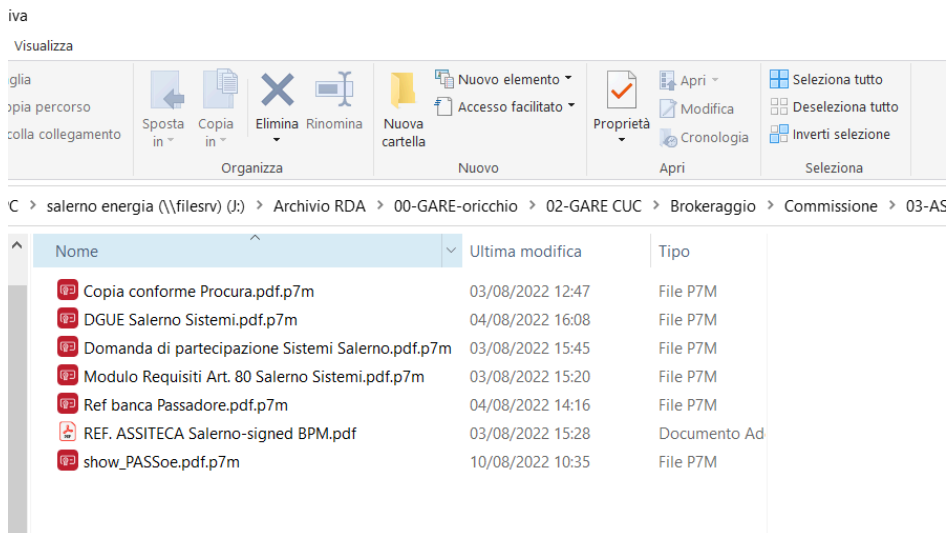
iva

Visualizza

glia
opia percorso
colla collegamento

Sposta in
Copia in
Elimina
Rinomina
Organizza

Nuova cartella
Nuovo elemento
Accesso facilitato
Nuovo

Proprietà
Apri
Modifica
Cronologia
Apri

Seleziona tutto
Deseleziona tutto
Inverti selezione
Seleziona

C › salerno energia (\\filesrv) (J:) › Archivio RDA › 00-GARE-oricchio › 02-GARE CUC › Brokeraggio › Commissione › 03-AS

| Nome | Ultima modifica | Tipo |
|---|---|---|
| Copia conforme Procura.pdf.p7m | 03/08/2022 12:47 | File P7M |
| DGUE Salerno Sistemi.pdf.p7m | 04/08/2022 16:08 | File P7M |
| Domanda di partecipazione Sistemi Salerno.pdf.p7m | 03/08/2022 15:45 | File P7M |
| Modulo Requisiti Art. 80 Salerno Sistemi.pdf.p7m | 03/08/2022 15:20 | File P7M |
| Ref banca Passadore.pdf.p7m | 04/08/2022 14:16 | File P7M |
| REF. ASSITECA Salerno-signed BPM.pdf | 03/08/2022 15:28 | Documento Ad |
| show_PASSoe.pdf.p7m | 10/08/2022 10:35 | File P7M |